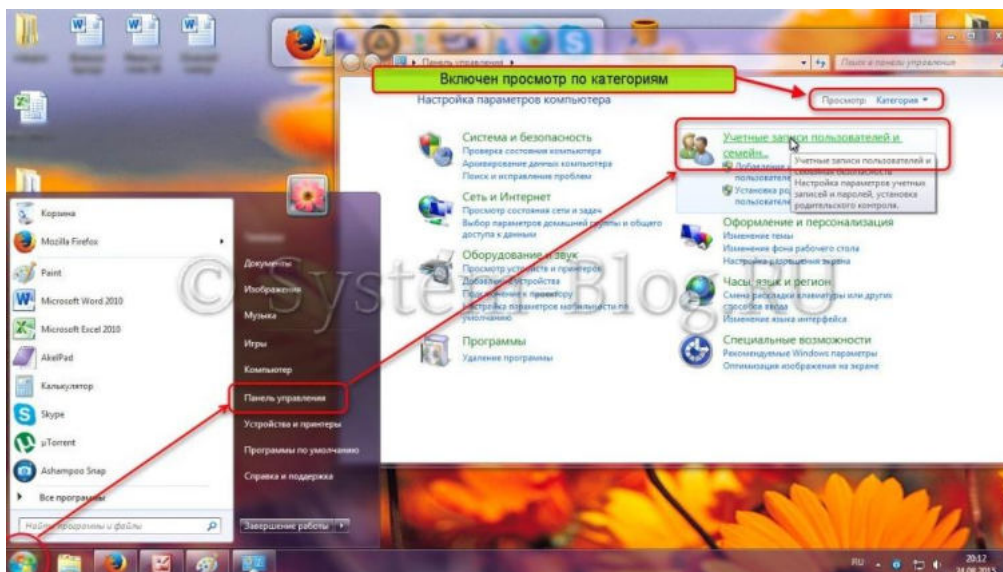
Включен просмотр по категориям

Панель управления ▸

Поиск в панели управления

Настройка параметров компьютера

Просмотр: Категория ▾

Система и безопасность
Проверка состояния компьютера
Архивирование данных компьютера
Поиск и исправление проблем

Сеть и Интернет
Просмотр состояния сети и задач
Выбор параметров домашней группы и общего доступа к данным

Оборудование и звук
Просмотр устройств и принтеров
Добавление устройства
Подключение к проектору
Настройка параметров мобильности по умолчанию

Программы
Удаление программы

Учетные записи пользователей и семейн...
Добавление
Установка ро
пользовател

Учетные записи пользователей и семейная безопасность
Настройка параметров учетных записей и паролей, установка родительского контроля.

Оформление и персонализация
Изменение темы
Изменение фона рабочего стола
Настройка разрешения экрана

Часы, язык и регион
Смена раскладки клавиатуры или других способов ввода
Изменение языка интерфейса

Специальные возможности
Рекомендуемые Windows параметры
Оптимизация изображения на экране

© SystemBlog.RU

Корзина
Mozilla Firefox
Paint
Microsoft Word 2010
Microsoft Excel 2010
AkelPad
Калькулятор
Skype
µTorrent
Ashampoo Snap
Все программы
Найти программы и файлы

Документы
Изображения
Музыка
Игры
Компьютер
Панель управления
Устройства и принтеры
Программы по умолчанию
Справка и поддержка
Завершение работы

RU
20:12
24.06.2015